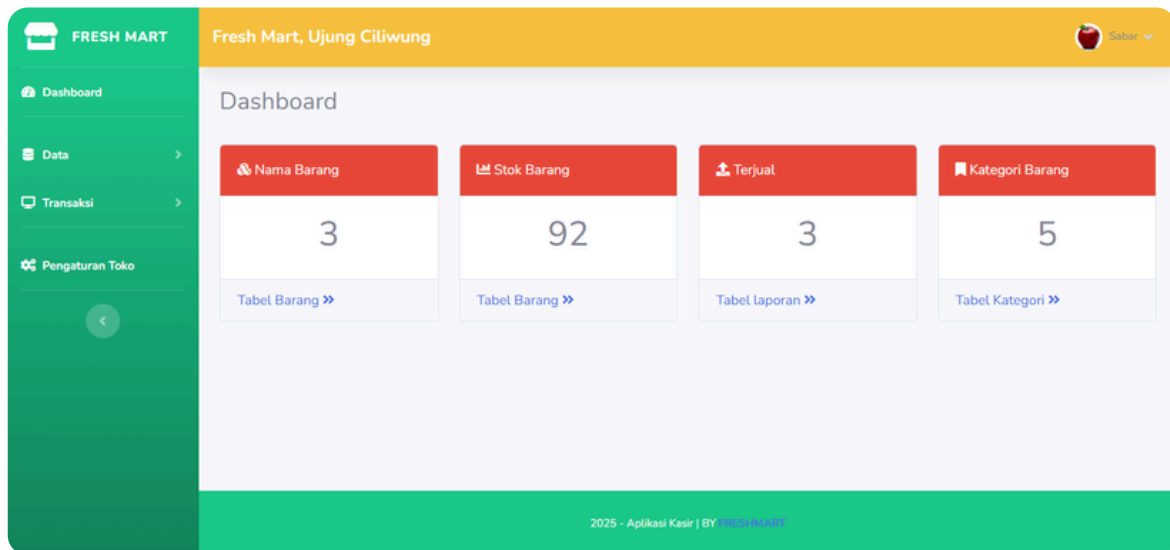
FRESH MART

Dashboard

Data

Transaksi

Pengaturan Toko

Fresh Mart, Ujung Ciliwung

Sabar

Dashboard

Nama Barang

3

Tabel Barang »

Stok Barang

92

Tabel Barang »

Terjual

3

Tabel laporan »

Kategori Barang

5

Tabel Kategori »

2025 - Aplikasi Kasir | BY FRESHMART